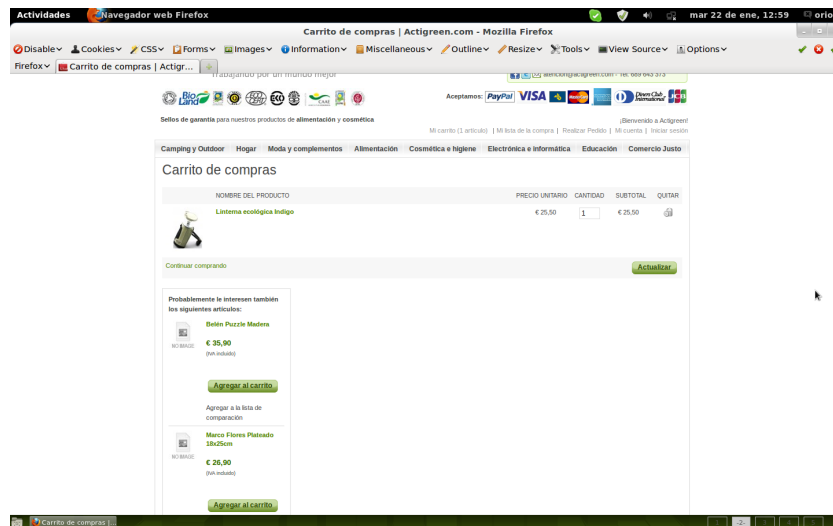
Actividades Navegador web Firefox mar 22 de ene, 12:59 orio

Carrito de compras | Actigreen.com - Mozilla Firefox

Disable Cookies CSS Forms Images Information Miscellaneous Outline Resize Tools View Source Options

Firefox Carrito de compras | Actigr...

Trabajando por un mundo mejor

atencion@actigreen.com - Tel. 669 643 373

Aceptamos: PayPal VISA

Sellos de garantía para nuestros productos de alimentación y cosmética

¡Bienvenido a Actigreen!

Mi carrito (1 artículo) | Mi lista de la compra | Realizar Pedido | Mi cuenta | Iniciar sesión

Camping y Outdoor Hogar Moda y complementos Alimentación Cosmética e higiene Electrónica e informática Educación Comercio Justo

Carrito de compras

| | NOMBRE DEL PRODUCTO | PRECIO UNITARIO | CANTIDAD | SUBTOTAL | QUITAR |
|---|---|---|---|---|---|
| | Linterna ecológica Indigo | € 25,50 | 1 | € 25,50 | |

Continuar comprando

Actualizar

Probablemente le interesen también los siguientes artículos:

NO IMAGE

Belén Puzzle Madera

€ 35,90

(IVA incluido)

Agregar al carrito

Agregar a la lista de comparación

NO IMAGE

Marco Flores Plateado 18x25cm

€ 26,90

(IVA incluido)

Agregar al carrito

Carrito de compras | ...

1 2